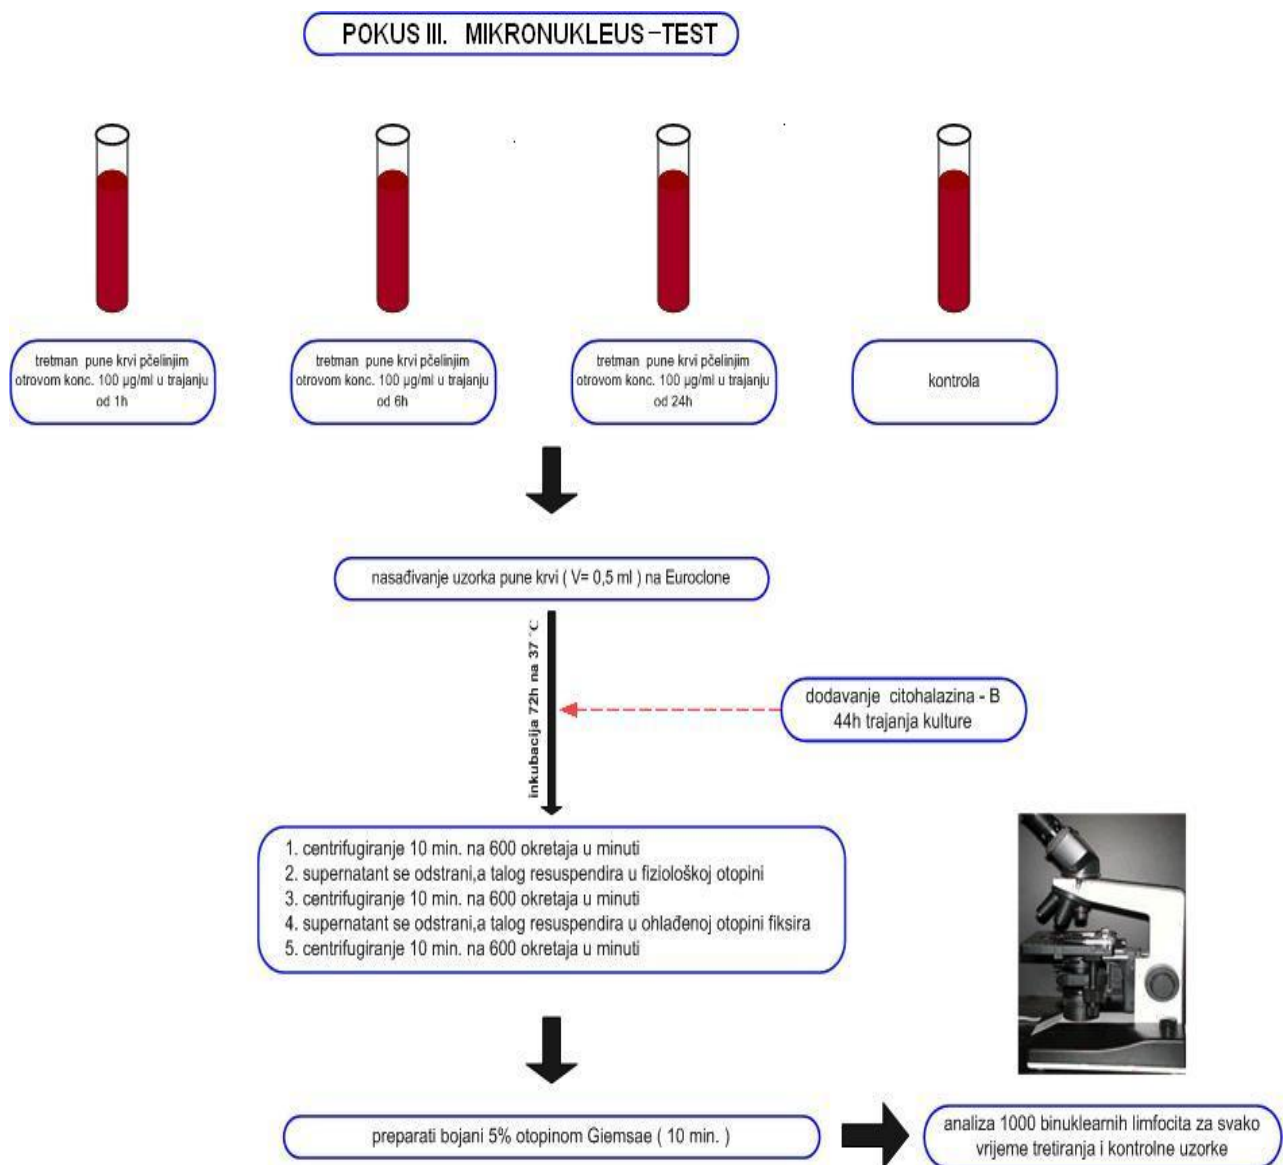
POKUS III. MIKRONUKLEUS-TEST

tretman pune krvi pčelinjim otrovom konc. 100 µg/ml u trajanju od 1h

tretman pune krvi pčelinjim otrovom konc. 100 µg/ml u trajanju od 6h

tretman pune krvi pčelinjim otrovom konc. 100 µg/ml u trajanju od 24h

kontrola

nasađivanje uzorka pune krvi ( V= 0,5 ml ) na Euroclone

inkubacija 72h na 37 °C

dodavanje citohalazina - B 44h trajanja kulture

1. centrifugiranje 10 min. na 600 okretaja u minuti
2. supernatant se odstrani,a talog resuspendira u fiziološkoj otopini
3. centrifugiranje 10 min. na 600 okretaja u minuti
4. supernatant se odstrani,a talog resuspendira u ohlađenoj otopini fiksira
5. centrifugiranje 10 min. na 600 okretaja u minuti

preparati bojani 5% otopinom Giemsae ( 10 min. )

analiza 1000 binuklearnih limfocita za svako vrijeme tretiranja i kontrolne uzorke